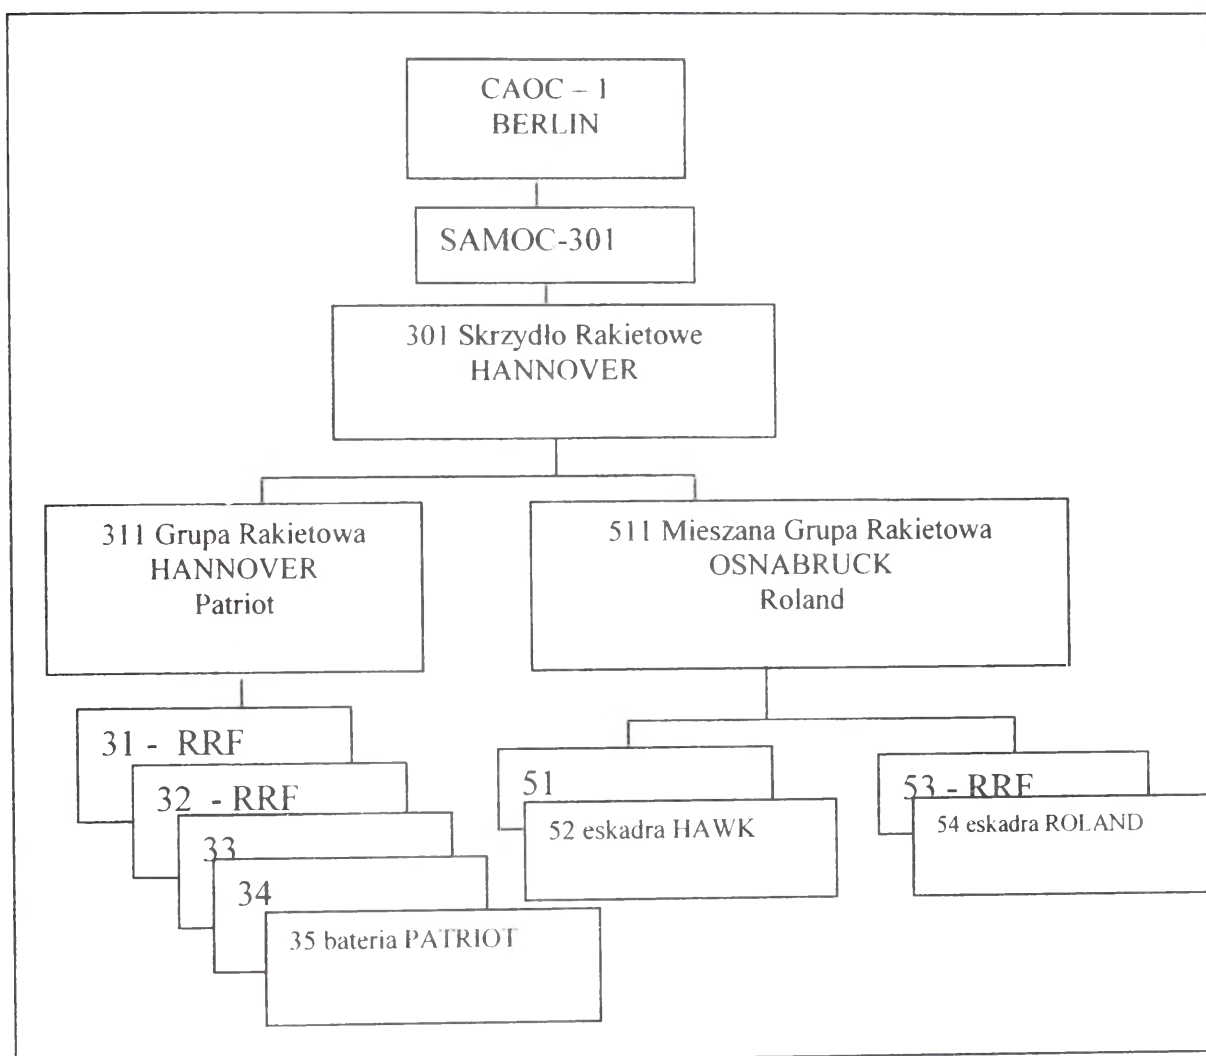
CAOC – 1
BERLIN

SAMOC-301

301 Skrzydło Rakietowe
HANNOVER

311 Grupa Rakietowa
HANNOVER
Patriot

511 Mieszana Grupa Rakietowa
OSNABRUCK
Roland

31 - RRF

32 - RRF

33

34

35 bateria PATRIOT

51

52 eskadra HAWK

53 - RRF

54 eskadra ROLAND